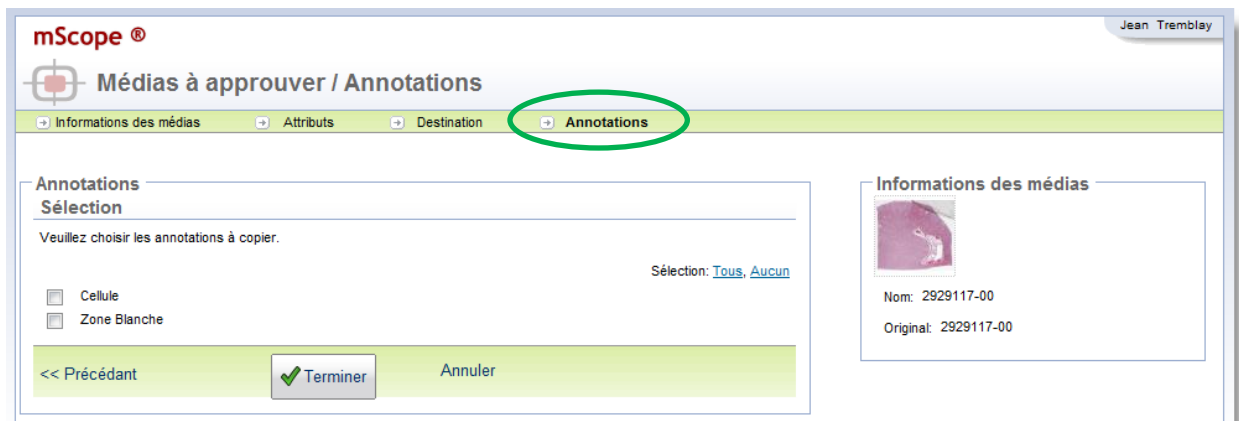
Jean Tremblay

mScope ®

Médias à approuver / Annotations

Informations des médias   Attributs   Destination   Annotations

Annotations

Sélection

Veuillez choisir les annotations à copier.

Sélection: Tous, Aucun

Cellule

Zone Blanche

<< Précédant   Terminer   Annuler

Informations des médias

Nom: 2929117-00

Original: 2929117-00